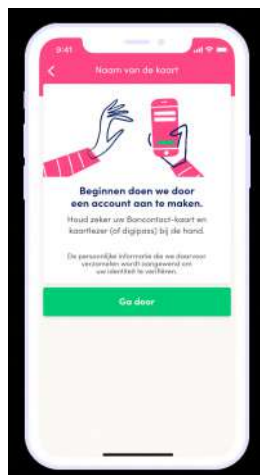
9:41

Naam van de kaart

Beginnen doen we door een account aan te maken.

Houd zeker uw Bancontact-kaart en kaartlezer (of digipass) bij de hand.

De persoonlijke informatie die we daarvoor verzamelen wordt aangewend om uw identiteit te verifiëren.

Ga door